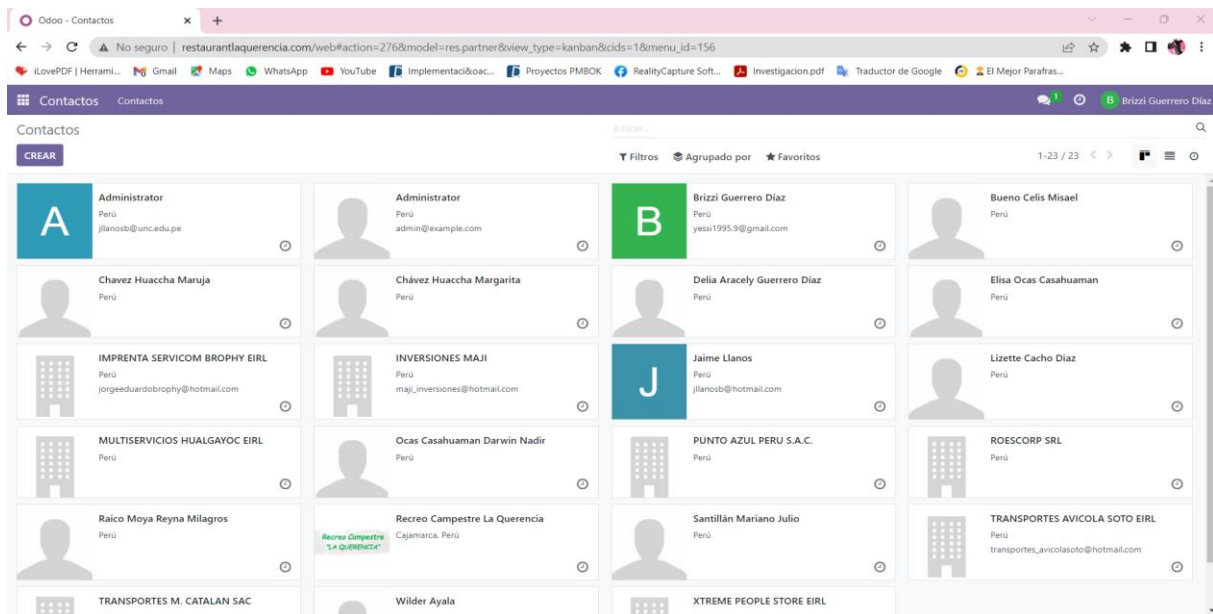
Odoo - Contactos × +

No seguro | restaurantlaquerencia.com/web#action=276&model=res.partner&view_type=kanban&cids=1&menu_id=156

iLovePDF | Herrami... Gmail Maps WhatsApp YouTube Implementaci&oac... Proyectos PMBOK RealityCapture Soft... Investigacion.pdf Traductor de Google El Mejor Parafras...

Contactos Contactos

1 B Brizzi Guerrero Díaz

Contactos

Buscar...

CREAR

Filtros Agrupado por Favoritos

1-23 / 23

A
Administrator
Perú
jllanosb@unc.edu.pe

Administrator
Perú
admin@example.com

B
Brizzi Guerrero Díaz
Perú
yessi1995.9@gmail.com

Bueno Celis Misael
Perú

Chavez Huaccha Maruja
Perú

Chávez Huaccha Margarita
Perú

Delia Aracely Guerrero Díaz
Perú

Elisa Ocas Casahuaman
Perú

IMPRENTA SERVICOM BROPHY EIRL
Perú
jorgeeduardobrophy@hotmail.com

INVERSIONES MAJI
Perú
maji_inversiones@hotmail.com

J
Jaime Llanos
Perú
jllanosb@hotmail.com

Lizette Cacho Díaz
Perú

MULTISERVICIOS HUALGAYOC EIRL
Perú

Ocas Casahuaman Darwin Nadir
Perú

PUNTO AZUL PERU S.A.C.
Perú

ROESCORP SRL
Perú

Raico Moya Reyna Milagros
Perú

Recreo Campestre La Querencia
Recreo Campestre "LA QUERENCIA"
Cajamarca, Perú

Santillán Mariano Julio
Perú

TRANSPORTES AVICOLA SOTO EIRL
Perú
transportes_avicolasoto@hotmail.com

TRANSPORTES M. CATALAN SAC

Wilder Ayala

XTREME PEOPLE STORE EIRL